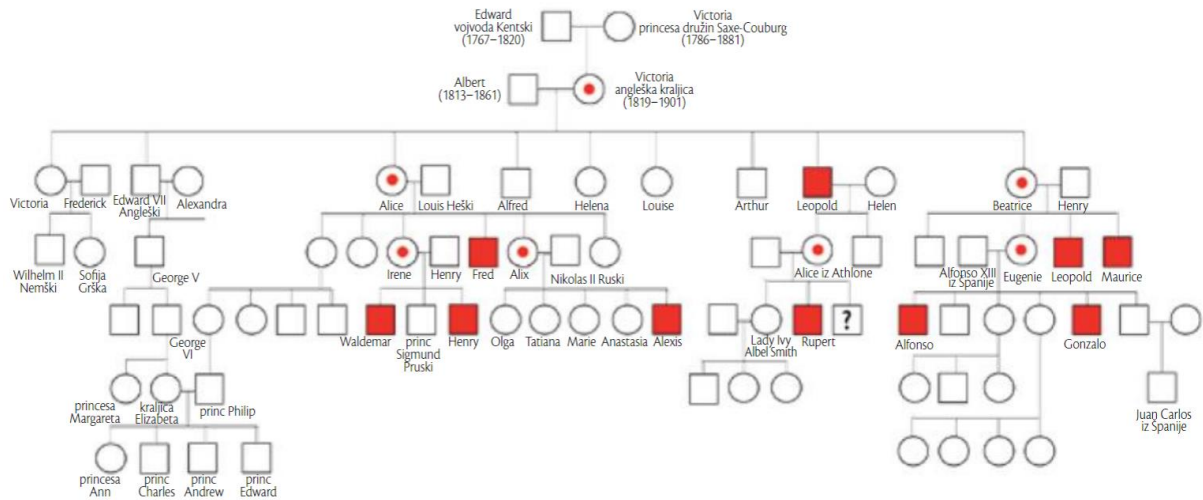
Edward vojvoda Kentski (1767–1820)

Victoria princesa družin Saxe-Couburg (1786–1881)

Albert (1813–1861)

Victoria angleška kraljica (1819–1901)

Victoria
Frederick
Edward VII Angleški
Alexandra
Alice
Louis Heški
Alfred
Helena
Louise
Arthur
Leopold
Helen
Beatrice
Henry

Wilhelm II Nemški
Sofija Grška
George V
Irene
Henry
Fred
Alix
Nikolas II Ruski
Alice iz Athlone
Alfopso XIII iz Španije
Eugenie
Leopold
Maurice

George VI
Waldemar
princ Sigmund Pruski
Henry
Olga
Tatiana
Marie
Anastasia
Alexis
Lady Ivy Albel Smith
Rupert
?
Alfonso
Gonzalo

princesa Margareta
kraljica Elizabeta
princ Philip
Juan Carlos iz Španije

princesa Ann
princ Charles
princ Andrew
princ Edward